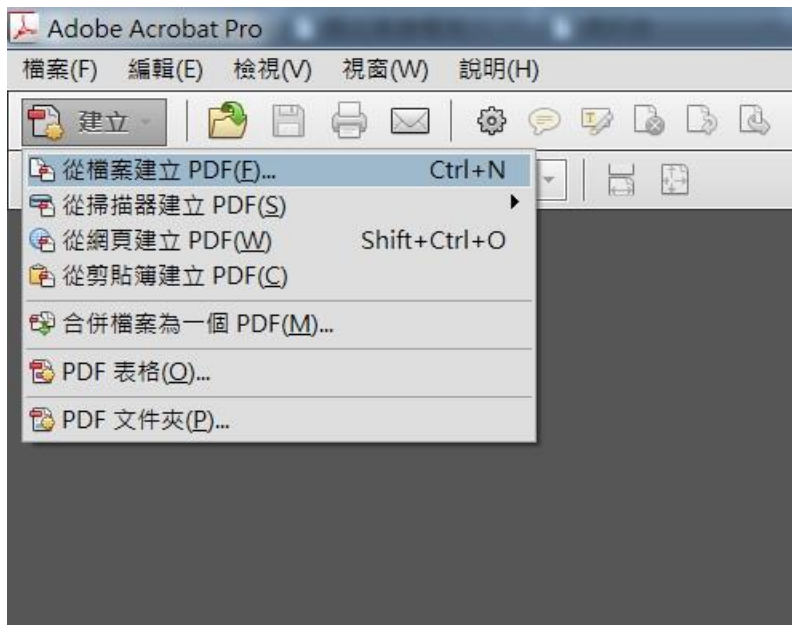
Adobe Acrobat Pro

檔案(F) 編輯(E) 檢視(V) 視窗(W) 說明(H)

建立

從檔案建立 PDF(F)... Ctrl+N
從掃描器建立 PDF(S)
從網頁建立 PDF(W) Shift+Ctrl+O
從剪貼簿建立 PDF(C)

合併檔案為一個 PDF(M)...

PDF 表格(O)...

PDF 文件夾(P)...